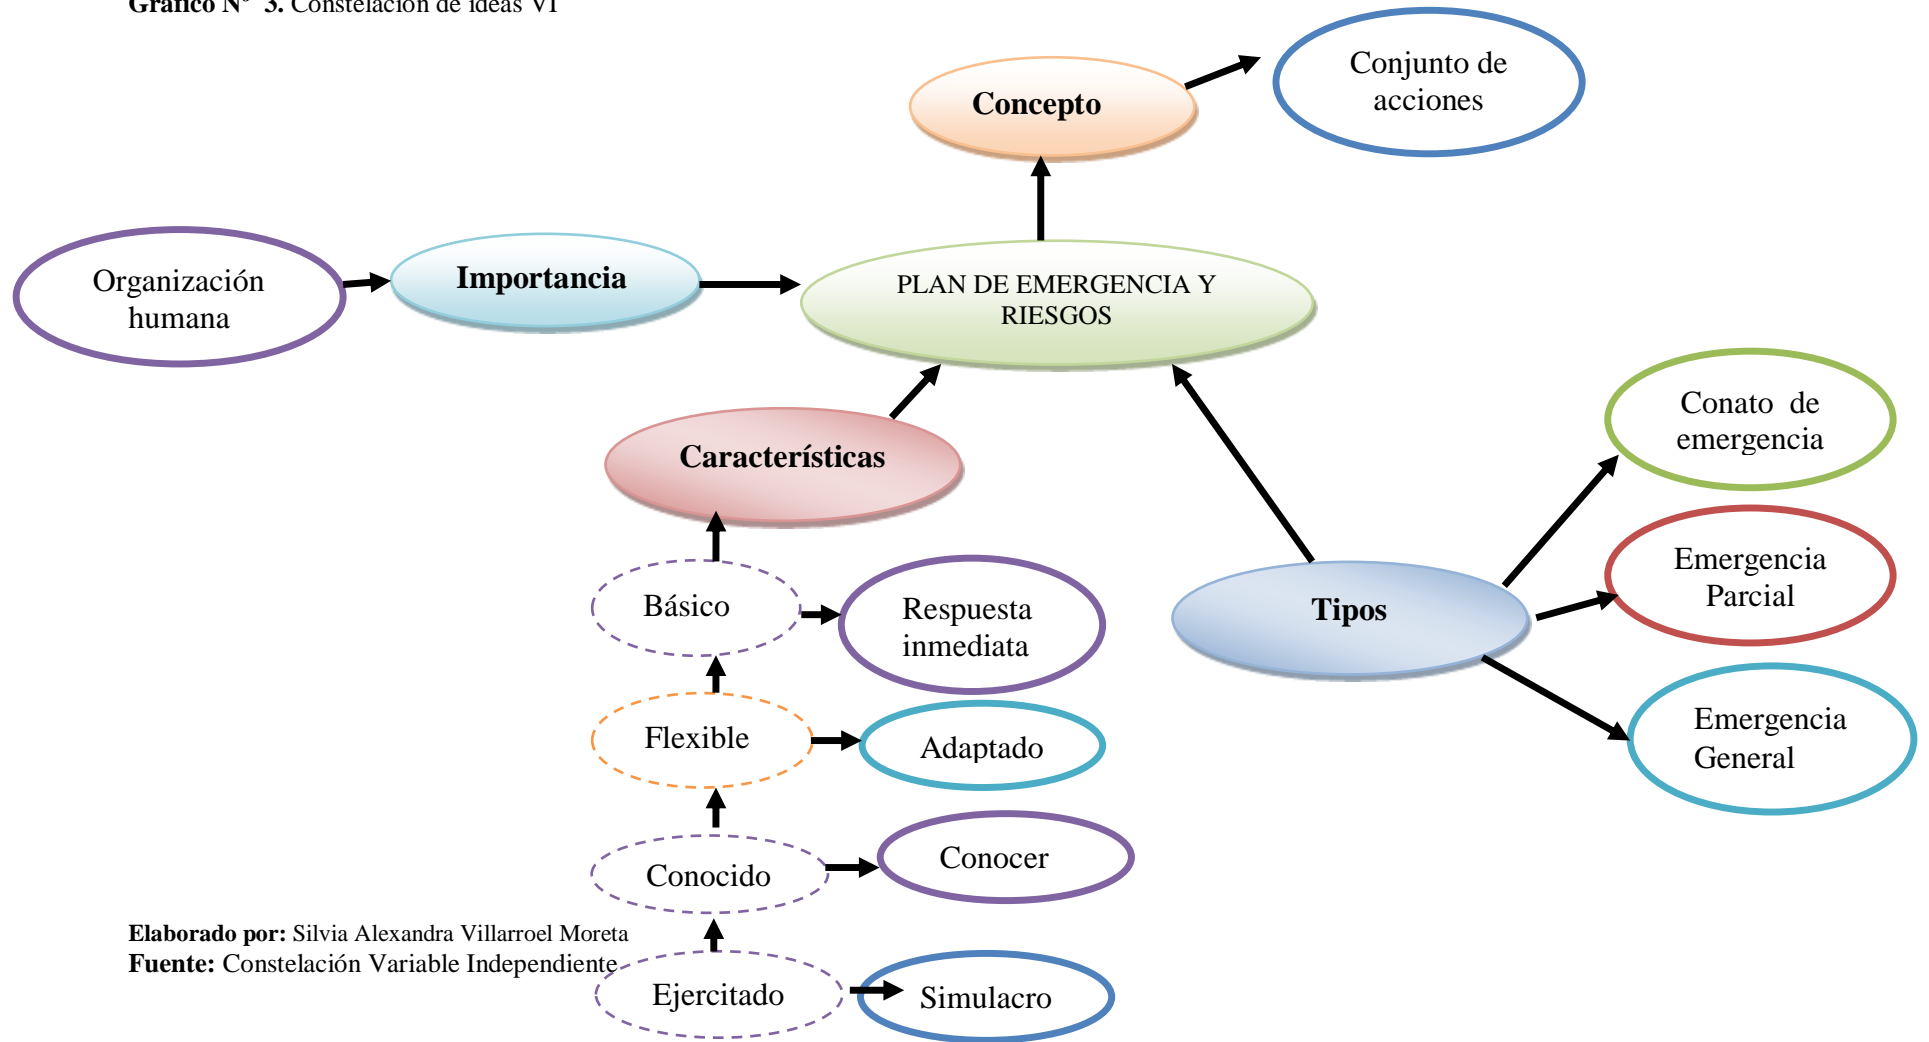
Gráfico N° 3. Constelación de ideas VI

Concepto

Conjunto de acciones

Organización humana

Importancia

PLAN DE EMERGENCIA Y RIESGOS

Características

Conato de emergencia

Emergencia Parcial

Tipos

Emergencia General

Básico

Respuesta inmediata

Flexible

Adaptado

Conocido

Conocer

Ejercitado

Simulacro

Elaborado por: Silvia Alexandra Villarroel Moreta
Fuente: Constelación Variable Independiente